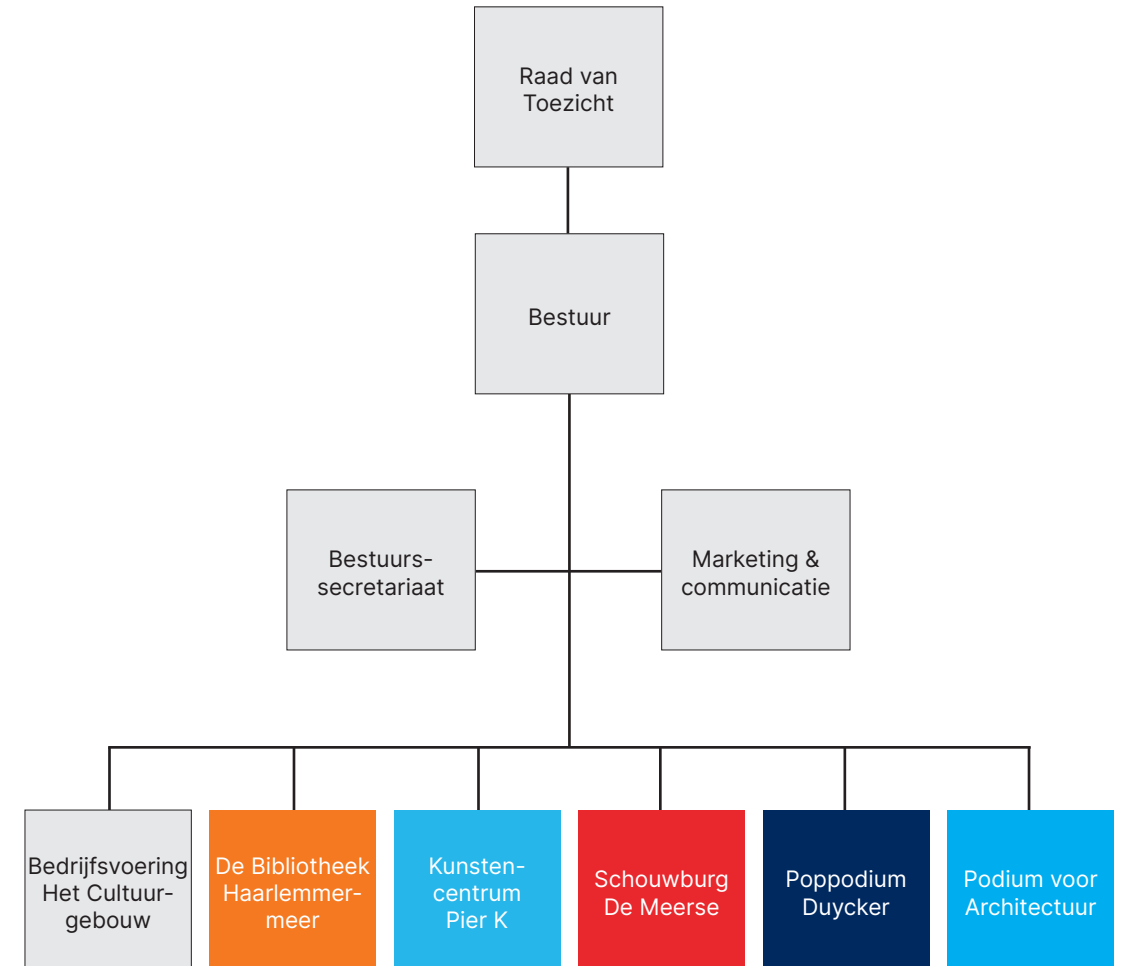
Raad van Toezicht

Bestuur

Bestuurssecretariaat

Marketing & communicatie

Bedrijfsvoering Het Cultuurgebouw

De Bibliotheek Haarlemmermeer

Kunstencentrum Pier K

Schouwburg De Meerse

Poppodium Duycker

Podium voor Architectuur